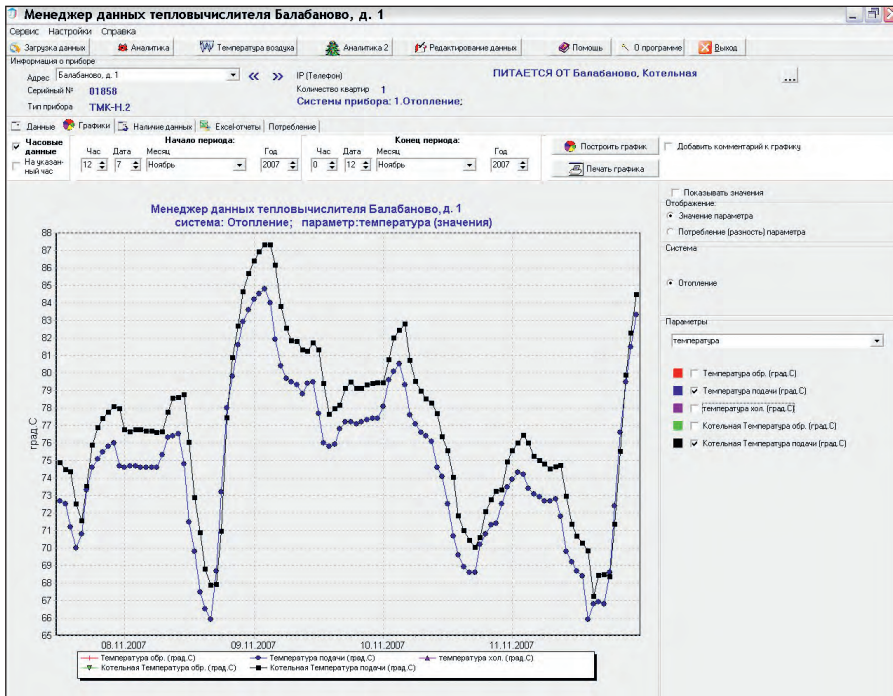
Менеджер данных тепловычислителя Балабаново, д. 1

Сервис Настройки Справка

Загрузка данных | Аналитика | Температура воздуха | Аналитика 2 | Редактирование данных | Помощь | О программе | Выход

Информация о приборе

Адрес Балабаново, д. 1 « » IP (Телефон)
Серийный № 01858 Количество квартир 1
Тип прибора ТМК-Н.2 Системы прибора: 1.Отопление;

ПИТАЕТСЯ ОТ Балабаново, Котельная ...

Данные | Графики | Наличие данных | Excel-отчеты | Потребление

Часовые данные
На указанный час

Начало периода:
Час 12 Дата 7 Месяц Ноябрь Год 2007

Конец периода:
Час 0 Дата 12 Месяц Ноябрь Год 2007

Построить график
Печать графика
Добавить комментарий к графику

Менеджер данных тепловычислителя Балабаново, д. 1
система: Отопление; параметр:температура (значения)

град.С

88 87 86 85 84 83 82 81 80 79 78 77 76 75 74 73 72 71 70 69 68 67 66 65

08.11.2007 09.11.2007 10.11.2007 11.11.2007

Температура обр. (град.С) Температура подачи (град.С) температура хол. (град.С)
Котельная Температура обр. (град.С) Котельная Температура подачи (град.С)

Показывать значения
Отображение:
Значение параметра
Потребление (разность) параметра

Система
Отопление

Параметры
температура

Температура обр. (град.С)
Температура подачи (град.С)
температура хол. (град.С)
Котельная Температура обр. (град.С)
Котельная Температура подачи (град.С)